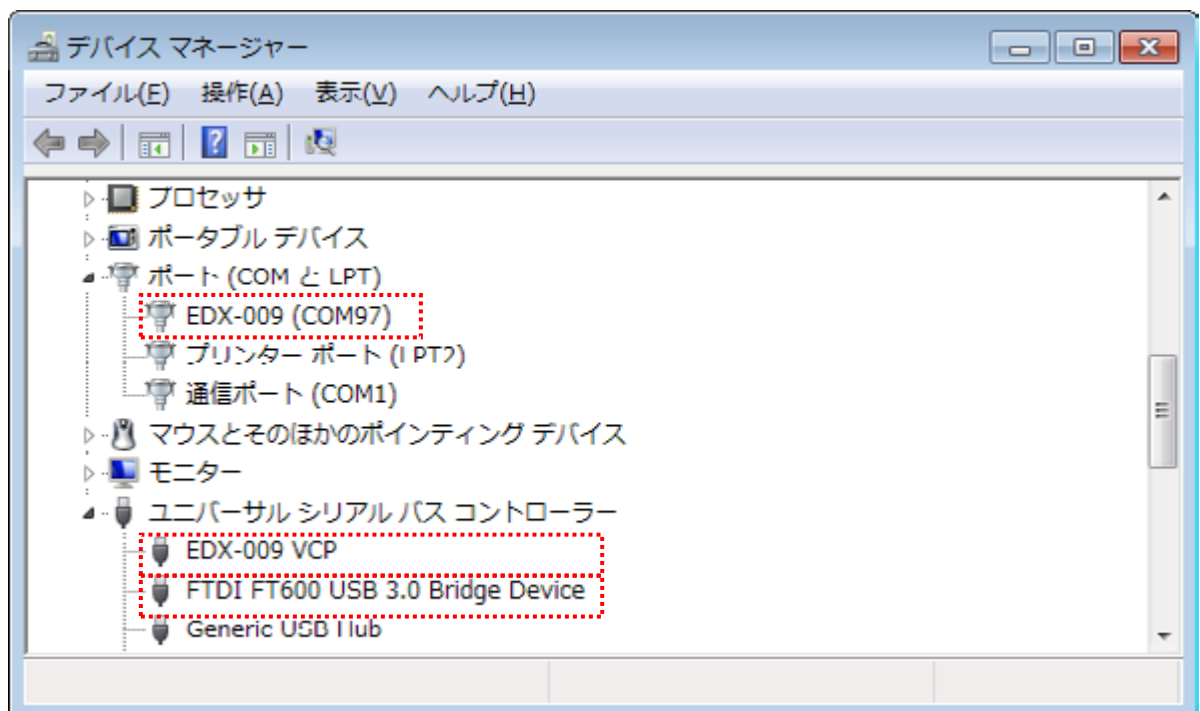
デバイス マネージャー

ファイル(F) 操作(A) 表示(V) ヘルプ(H)

プロセッサ
ポータブル デバイス
ポート (COM と LPT)
EDX-009 (COM97)
プリンター ポート (LPT2)
通信ポート (COM1)
マウスとそのほかのポインティング デバイス
モニター
ユニバーサル シリアル バス コントローラー
EDX-009 VCP
FTDI FT600 USB 3.0 Bridge Device
Generic USB Hub